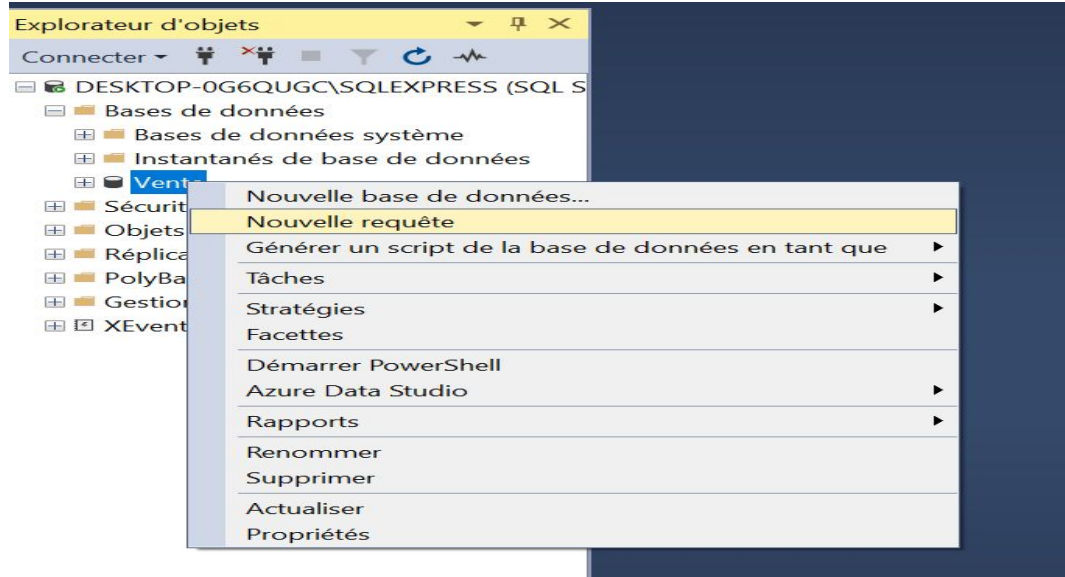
Explorateur d'objets

Connecter ▾

DESKTOP-0G6QUGC\SQLEXPRESS (SQL S
Bases de données
Bases de données système
Instantanés de base de données
Vente
Sécurit
Objets
Réplica
PolyBa
Gestion
XEvent

Nouvelle base de données...
Nouvelle requête
Générer un script de la base de données en tant que
Tâches
Stratégies
Facettes
Démarrer PowerShell
Azure Data Studio
Rapports
Renommer
Supprimer
Actualiser
Propriétés